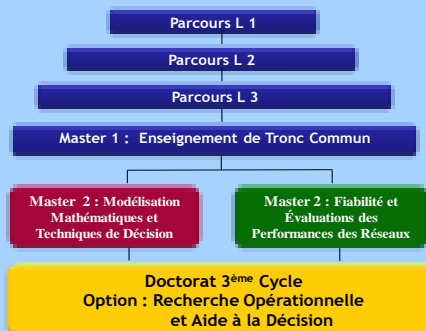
Parcours L 1

Parcours L 2

Parcours L 3

Master 1 : Enseignement de Tronc Commun

Master 2 : Modélisation Mathématiques et Techniques de Décision

Master 2 : Fiabilité et Évaluations des Performances des Réseaux

Doctorat 3$^{ème}$ Cycle
Option : Recherche Opérationnelle et Aide à la Décision